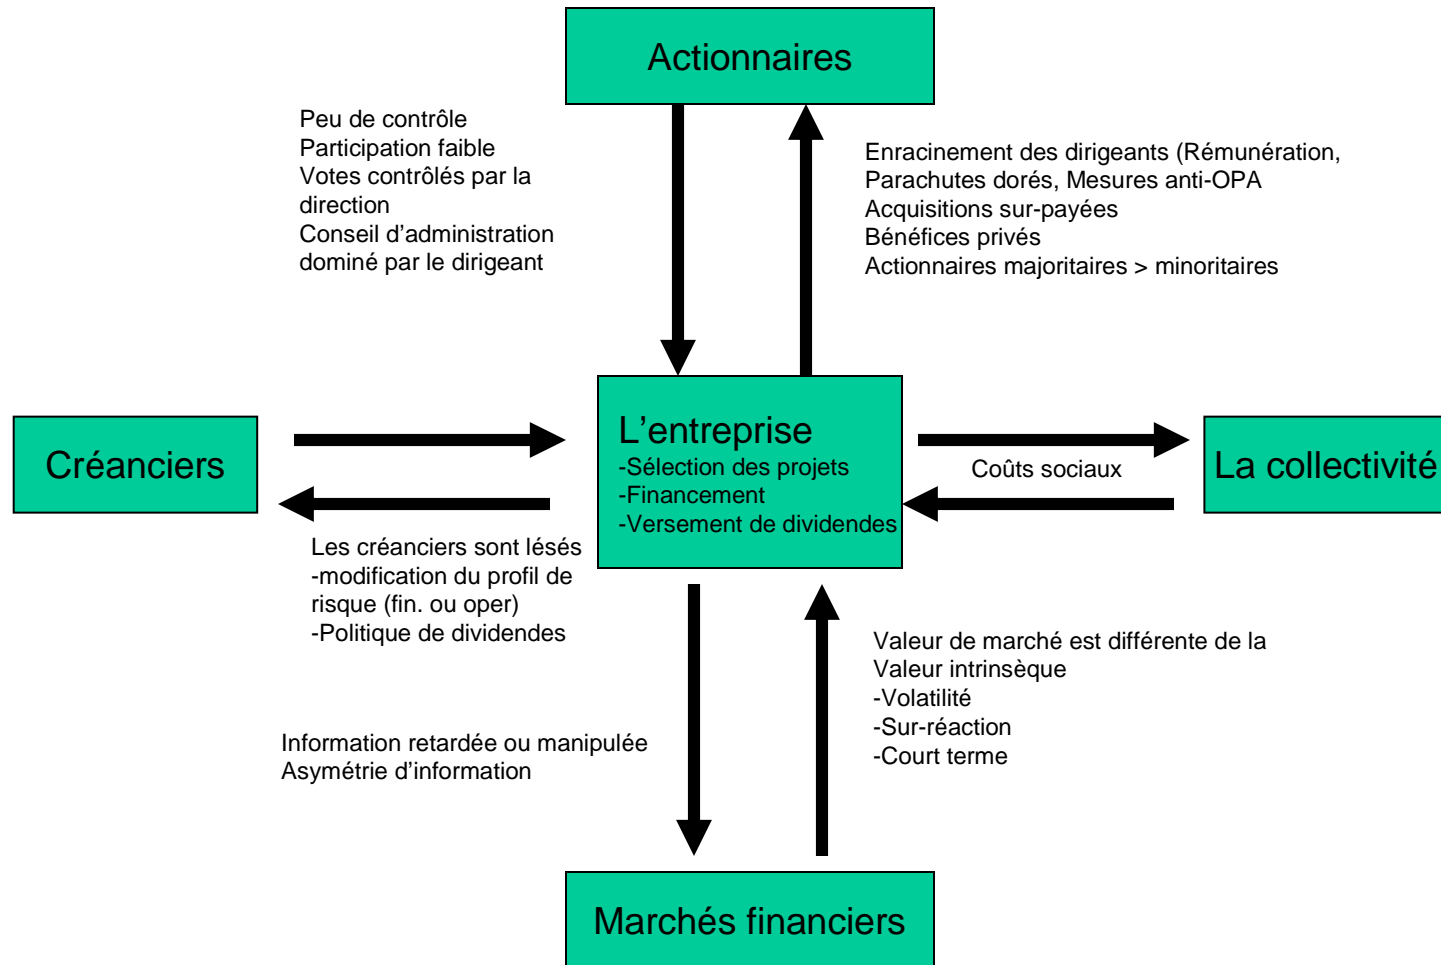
Actionnaires

Peu de contrôle
Participation faible
Votes contrôlés par la direction
Conseil d'administration dominé par le dirigeant

Enracinement des dirigeants (Rémunération, Parachutes dorés, Mesures anti-OPA
Acquisitions sur-payées
Bénéfices privés
Actionnaires majoritaires > minoritaires

Créanciers

L'entreprise
-Sélection des projets
-Financement
-Versement de dividendes

La collectivité

Coûts sociaux

Les créanciers sont lésés
-modification du profil de risque (fin. ou oper)
-Politique de dividendes

Valeur de marché est différente de la Valeur intrinsèque
-Volatilité
-Sur-réaction
-Court terme

Information retardée ou manipulée
Asymétrie d'information

Marchés financiers